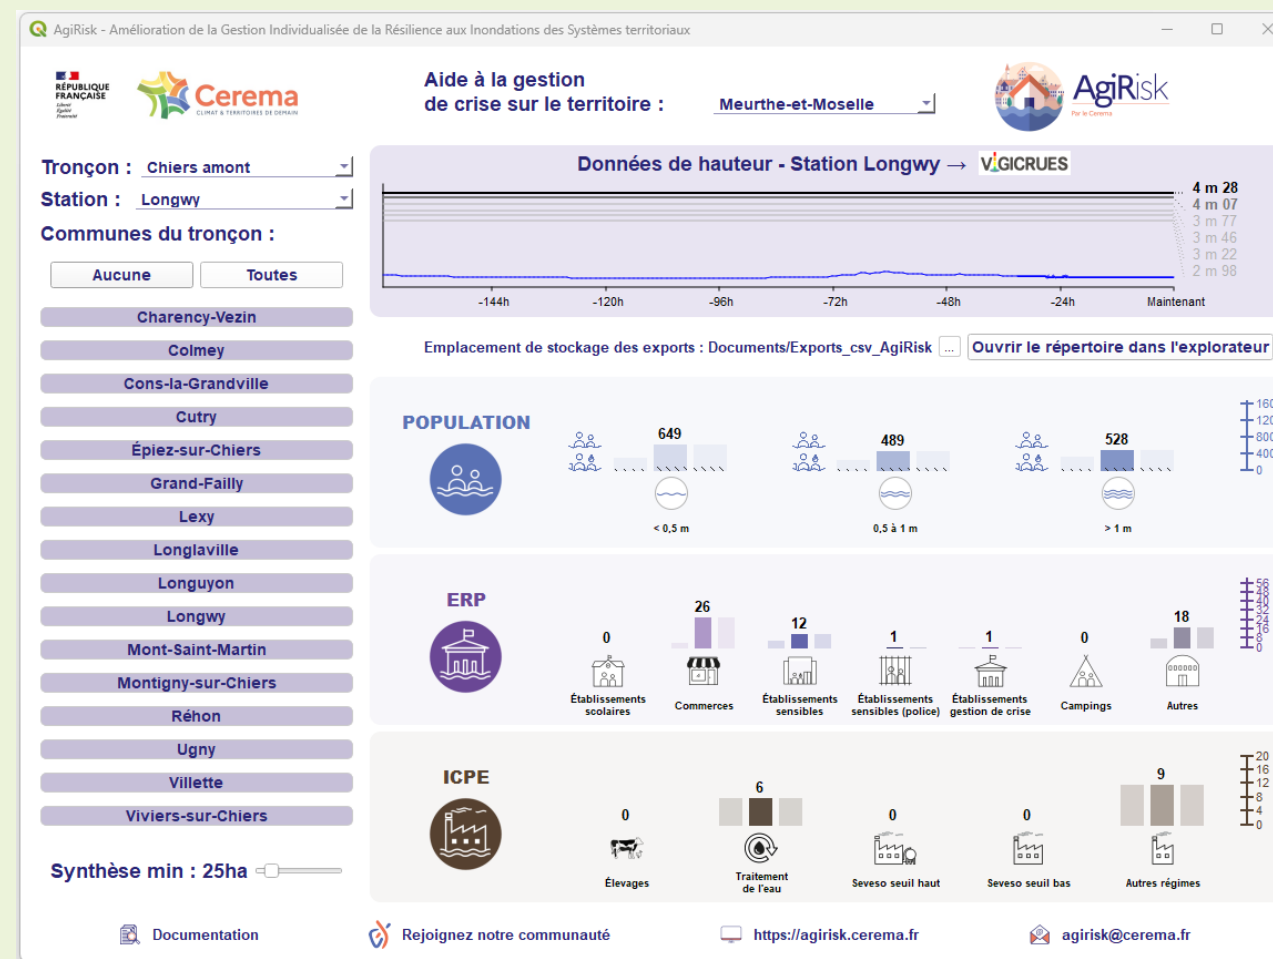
AgiRisk - Amélioration de la Gestion Individualisée de la Résilience aux Inondations des Systèmes territoriaux

RÉPUBLIQUE FRANÇAISE
Liberté Égalité Fraternité

Cerema
CLIMAT & TERRITOIRES DE DEMAIN

Aide à la gestion de crise sur le territoire : Meurthe-et-Moselle

AgiRisk
Par le Cerema

Tronçon : Chiers amont
Station : Longwy
Communes du tronçon :

Aucune
Toutes

Charency-Vezin
Colmey
Cons-la-Grandville
Cutry
Épiez-sur-Chiers
Grand-Failly
Lexy
Longlaville
Longuyon
Longwy
Mont-Saint-Martin
Montigny-sur-Chiers
Réhon
Ugny
Villette
Viviers-sur-Chiers

Synthèse min : 25ha

Données de hauteur - Station Longwy → VIGICRUES

4 m 28
4 m 07
3 m 77
3 m 46
3 m 22
2 m 98

-144h
-120h
-96h
-72h
-48h
-24h
Maintenant

Emplacement de stockage des exports : Documents/Exports_csv_AgiRisk ...
Ouvrir le répertoire dans l'explorateur

POPULATION
649
< 0,5 m
489
0,5 à 1 m
528
> 1 m
160
120
800
400
0

ERP
0
Établissements scolaires
26
Commerces
12
Établissements sensibles
1
Établissements sensibles (police)
1
Établissements gestion de crise
0
Campings
18
Autres
56
48
40
32
24
16
8
0

ICPE
0
Élevages
6
Traitement de l'eau
0
Seveso seuil haut
0
Seveso seuil bas
9
Autres régimes
20
16
12
8
4
0

Documentation
Rejoignez notre communauté
https://agirisk.cerema.fr
agirisk@cerema.fr